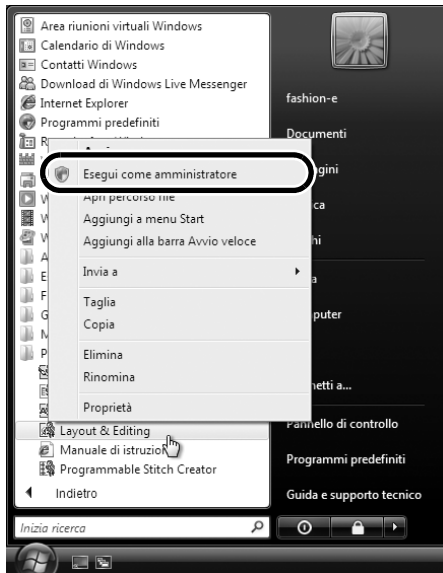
Area riunioni virtuali Windows
Calendario di Windows
Contatti Windows
Download di Windows Live Messenger
Internet Explorer
Programmi predefiniti
R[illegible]

Esegui come amministratore
Apri percorso file
Aggiungi a menu Start
Aggiungi alla barra Avvio veloce
Invia a
Taglia
Copia
Elimina
Rinomina
Proprietà

Layout & Editing
Manuale di istruzioni
Programmable Stitch Creator
Indietro
Inizia ricerca

fashion-e
Documenti
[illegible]gini
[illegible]ca
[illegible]hi
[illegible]a
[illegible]puter
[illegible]netti a...
Pannello di controllo
Programmi predefiniti
Guida e supporto tecnico